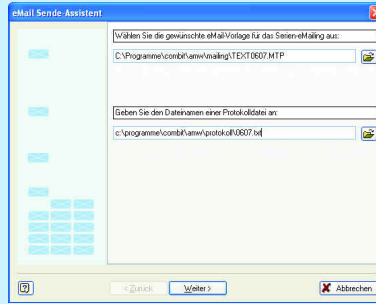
eMail Sende-Assistent

Wählen Sie die gewünschte eMail-Vorlage für das Serien-eMailing aus:

C:\Programme\combit\amw\mailing\TEXT0607.MTP

Geben Sie den Dateinamen einer Protokolldatei an:

c:\programme\combit\amw\protokoll\0607.txt

?

< Zurück

Weiter >

Abbrechen